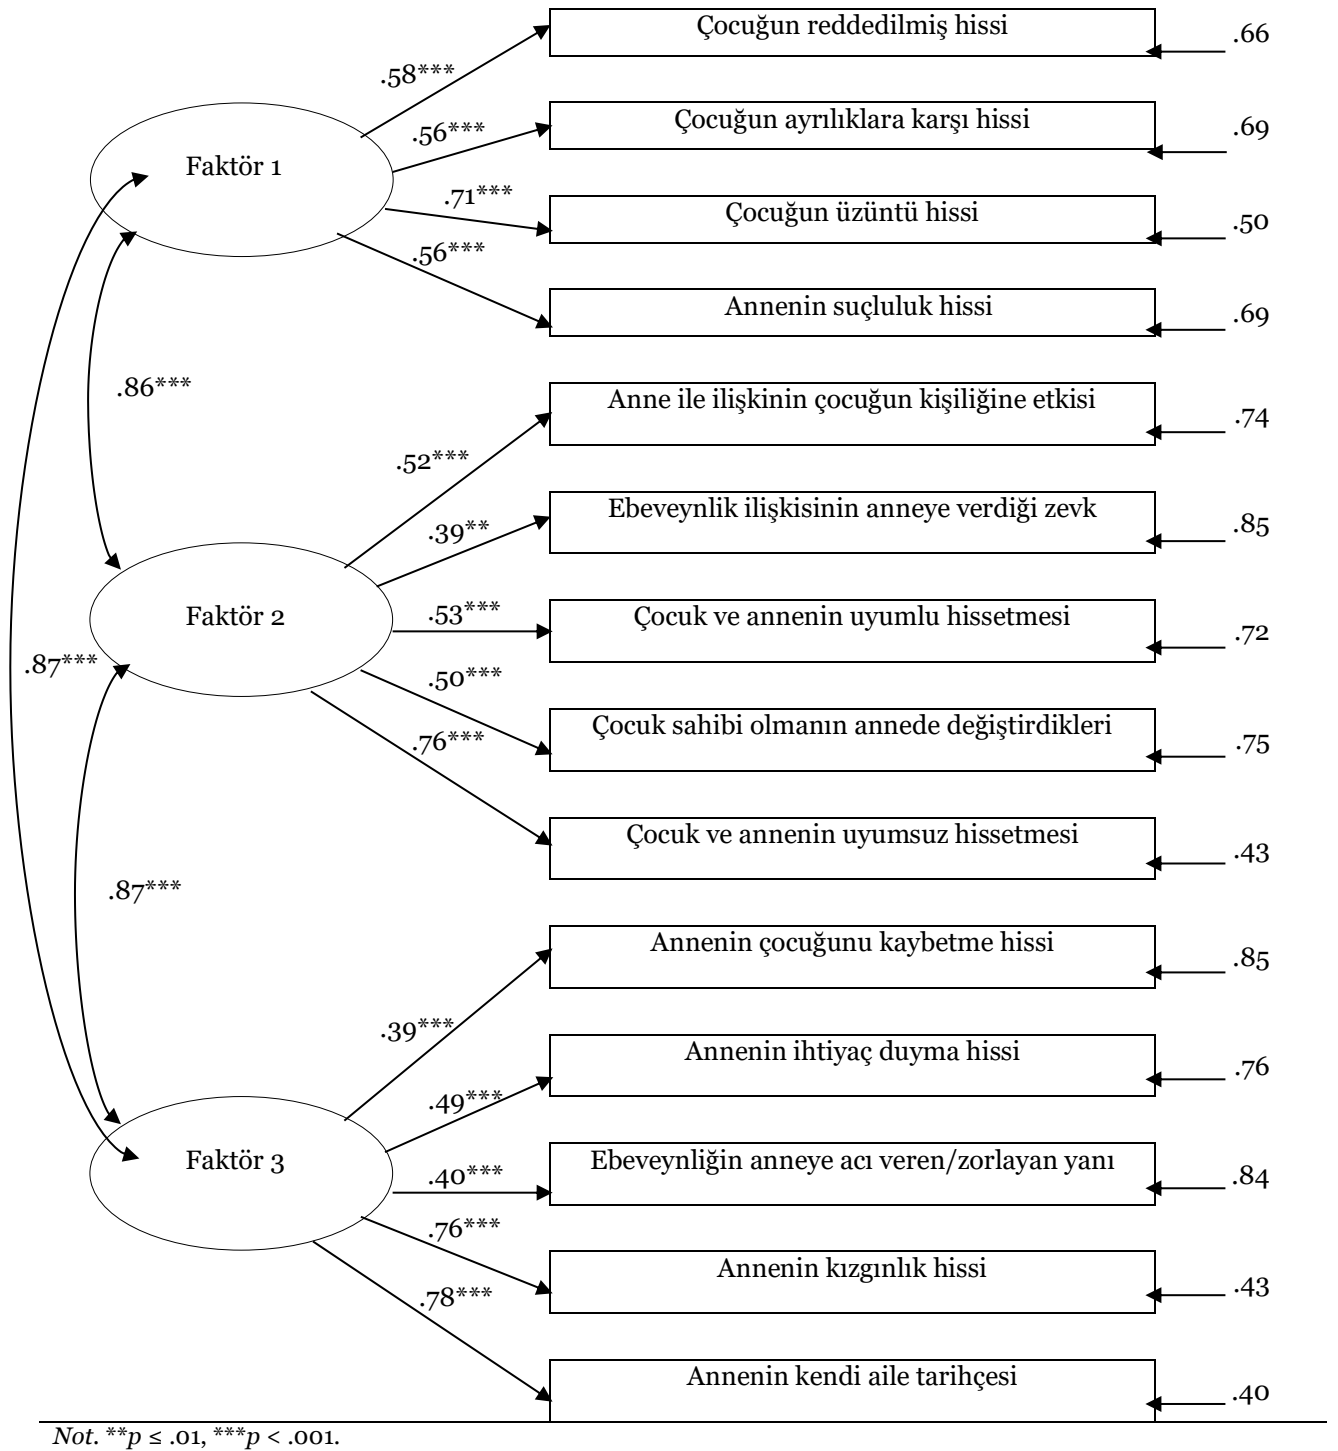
Faktör 1

.58***

Çocuğun reddedilmiş hissi

.66

.56***

Çocuğun ayrılıklara karşı hissi

.69

.71***

Çocuğun üzüntü hissi

.50

.56***

Annenin suçluluk hissi

.69

.86***

Faktör 2

.52***

Anne ile ilişkinin çocuğun kişiliğine etkisi

.74

.39**

Ebeveynlik ilişkisinin anneye verdiği zevk

.85

.53***

Çocuk ve annenin uyumlu hissetmesi

.72

.50***

Çocuk sahibi olmanın annede değiştirdikleri

.75

.76***

Çocuk ve annenin uyumsuz hissetmesi

.43

.87***

.87***

Faktör 3

.39***

Annenin çocuğunu kaybetme hissi

.85

.49***

Annenin ihtiyaç duyma hissi

.76

.40***

Ebeveynliğin anneye acı veren/zorlayan yanı

.84

.76***

Annenin kızgınlık hissi

.43

.78***

Annenin kendi aile tarihçesi

.40

Not. **$p \leq .01$, ***$p < .001$.